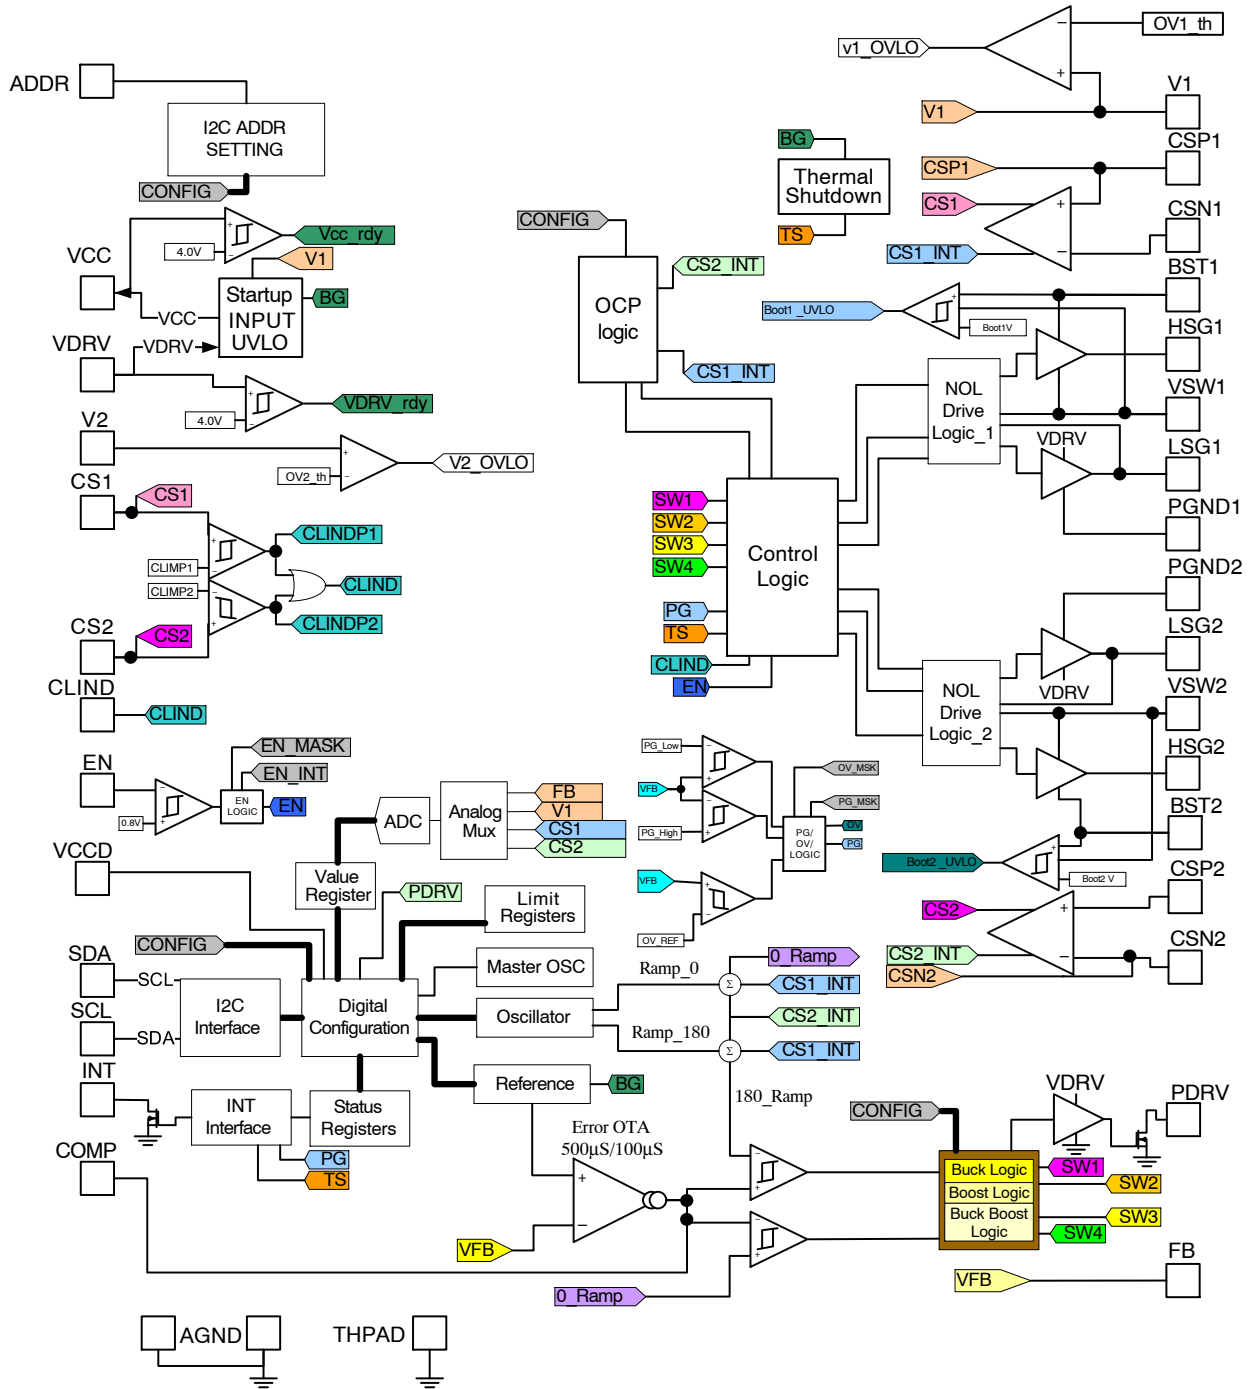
ADDR
I2C ADDR SETTING
CONFIG
VCC
4.0V
Vcc_rdy
V1
Startup INPUT UVLO
BG
VCC
VDRV
VDRV
4.0V
VDRV_rdy
V2
V2_OVLO
OV2_th
CS1
CS1
CLINDP1
CLIMP1
CLIMP2
CLIND
CLINDP2
CS2
CS2
CLIND
CLIND
EN
EN_MASK
EN_INT
EN LOGIC
EN
0.8V
VCCD
SDA
SCL
SCL
SDA
I2C Interface
CONFIG
INT
INT Interface
Status Registers
PG
TS
COMP
AGND
THPAD
OV1_th
v1_OVLO
V1
V1
BG
Thermal Shutdown
CSP1
CSP1
CS1
CSN1
TS
CONFIG
CS1_INT
OCP logic
CS2_INT
BST1
Boot1_UVLO
Boot1V
HSG1
CS1_INT
NOL Drive Logic_1
VSW1
VDRV
LSG1
PGND1
SW1
SW2
SW3
SW4
Control Logic
PG
TS
CLIND
EN
PGND2
LSG2
NOL Drive Logic_2
VDRV
VSW2
HSG2
BST2
PG_Low
VFB
OV_MSK
PG_MSK
PG_High
PG/ OV/ LOGIC
OV
PG
VFB
OV_REF
Boot2_UVLO
Boot2 V
CSP2
CS2
CSN2
CS2_INT
CSN2
ADC
Analog Mux
FB
V1
CS1
CS2
Value Register
PDRV
Limit Registers
Master OSC
Digital Configuration
Oscillator
Ramp_0
Ramp_180
0_Ramp
CS1_INT
CS2_INT
CS1_INT
Reference
BG
180_Ramp
Error OTA 500µS/100µS
VFB
0_Ramp
CONFIG
VDRV
PDRV
Buck Logic
Boost Logic
Buck Boost Logic
SW1
SW2
SW3
SW4
FB
VFB